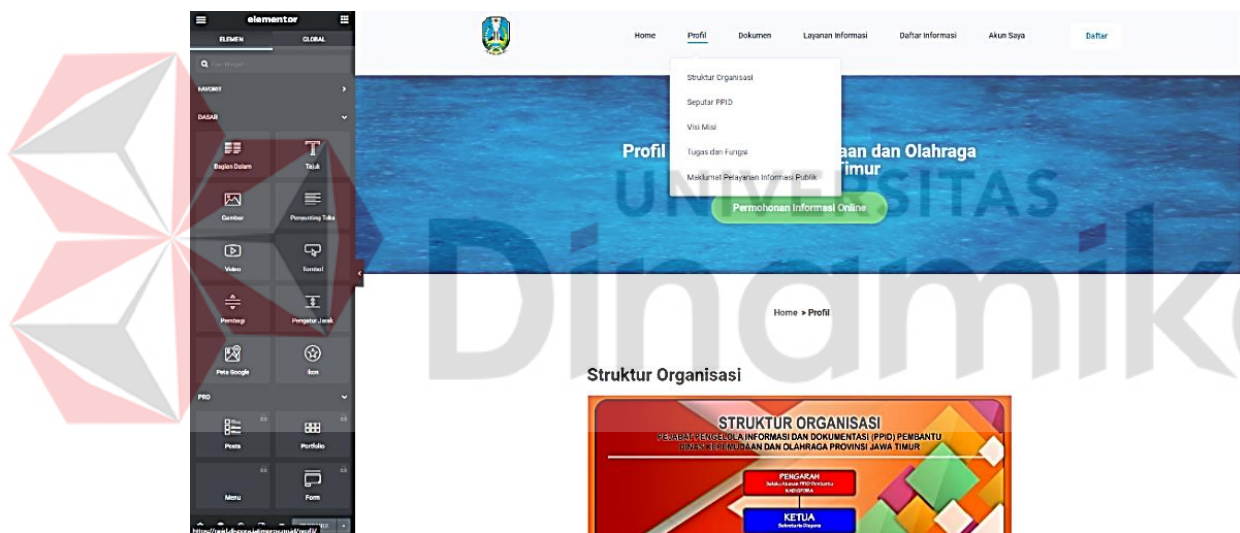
elementor

ELEMEN GLOBAL

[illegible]

FAVORIT

DASAR

Bagian Dalam

Teks

Gambar

Penyunting Teks

Video

Tombol

Pembagi

Pengatur Jarak

Peta Google

Ikon

PRO

Posts

Portfolio

Menu

Form

Home Profil Dokumen Layanan Informasi Daftar Informasi Akun Saya Daftar

Struktur Organisasi

Seputar PPID

Visi Misi

Tugas dan Fungsi

Maklumat Pelayanan Informasi Publik

Profil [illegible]aan dan Olahraga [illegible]Timur

Permohonan Informasi Online

Home > Profil

Struktur Organisasi

STRUKTUR ORGANISASI

PEJABAT PENGELOLA INFORMASI DAN DOKUMENTASI (PPID) PEMBANTU DINAS KEPEMUDAAN DAN OLAHRAGA PROVINSI JAWA TIMUR

PENGARAH

KETUA